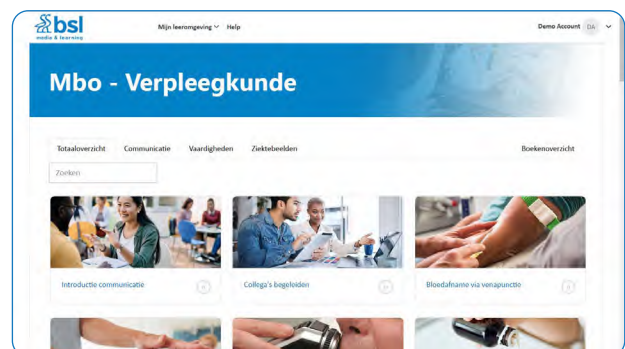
bsl
media & learning

Mijn leeromgeving Help

Demo Account DA

Mbo - Verpleegkunde

Totaaloverzicht Communicatie Vaardigheden Ziektebeelden

Boekenoverzicht

Zoeken

Introductie communicatie

Collega's begeleiden

Bloedafname via venapunctie